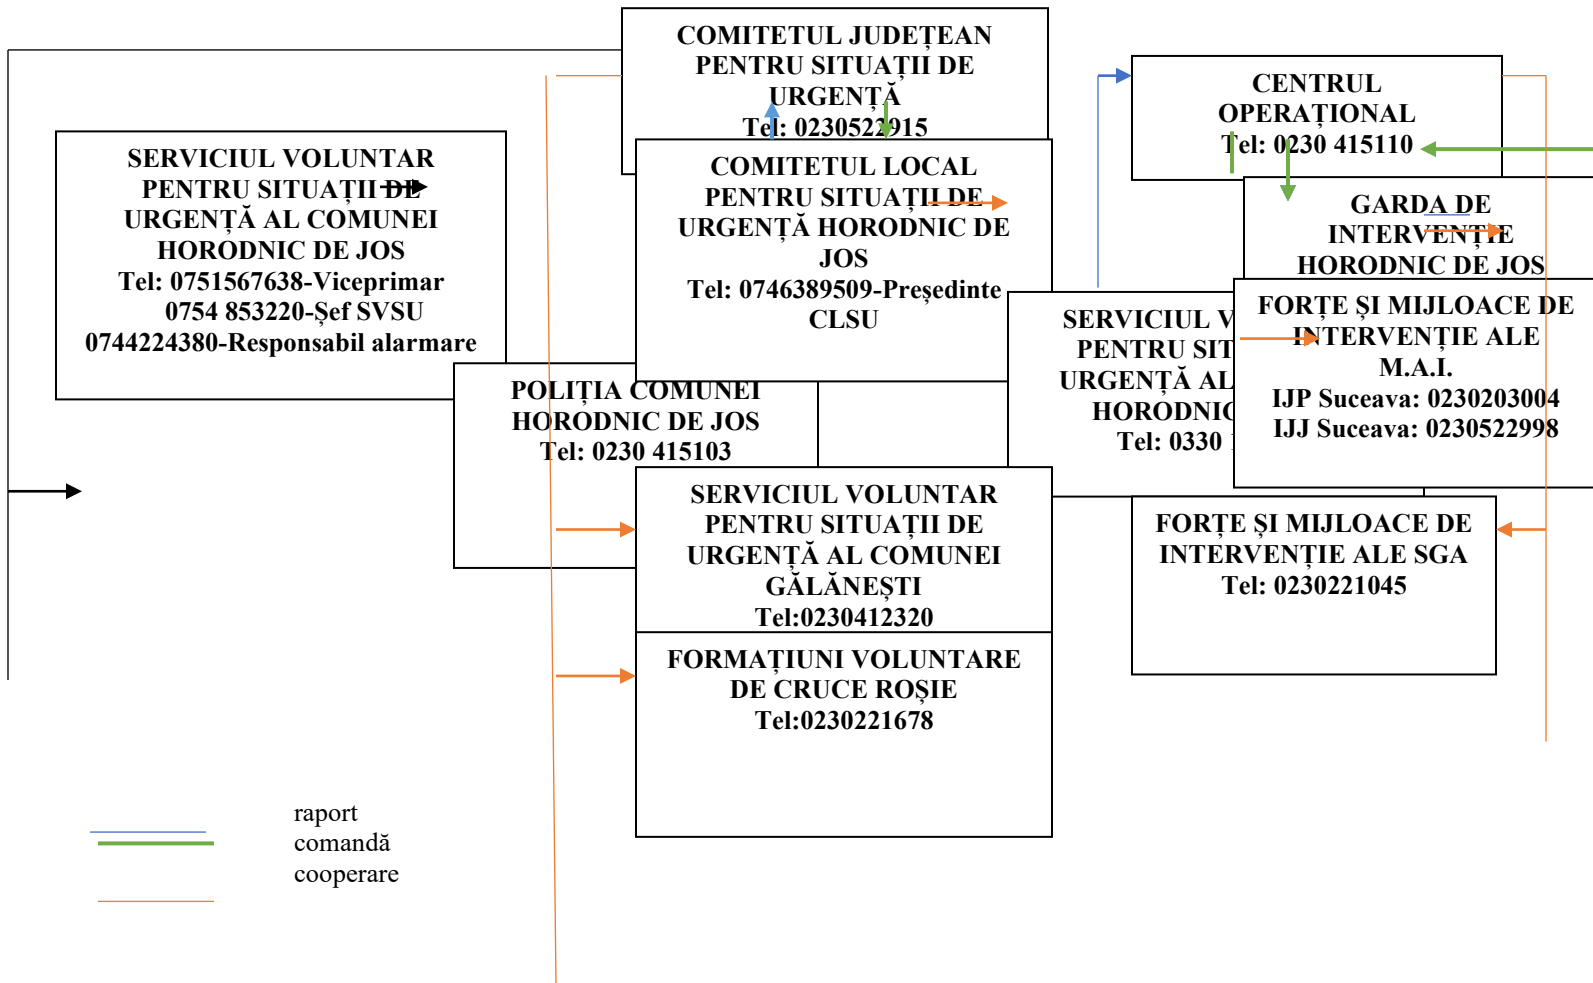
COMITETUL JUDEȚEAN PENTRU SITUAȚII DE URGENȚĂ
Tel: 0230522915

CENTRUL OPERAȚIONAL
Tel: 0230 415110

SERVICIUL VOLUNTAR PENTRU SITUAȚII DE URGENȚĂ AL COMUNEI HORODNIC DE JOS
Tel: 0751567638-Viceprimar
0754 853220-Şef SVSU
0744224380-Responsabil alarmare

COMITETUL LOCAL PENTRU SITUAȚII DE URGENȚĂ HORODNIC DE JOS
Tel: 0746389509-Președinte CLSU

GARDA DE INTERVENȚIE HORODNIC DE JOS

SERVICIUL V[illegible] PENTRU SIT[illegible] URGENȚĂ AL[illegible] HORODNIC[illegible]
Tel: 0330 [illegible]

FORȚE ȘI MIJLOACE DE INTERVENȚIE ALE M.A.I.
IJP Suceava: 0230203004
IJJ Suceava: 0230522998

POLIȚIA COMUNEI HORODNIC DE JOS
Tel: 0230 415103

SERVICIUL VOLUNTAR PENTRU SITUAȚII DE URGENȚĂ AL COMUNEI GĂLĂNEȘTI
Tel:0230412320

FORȚE ȘI MIJLOACE DE INTERVENȚIE ALE SGA
Tel: 0230221045

FORMAȚIUNI VOLUNTARE DE CRUCE ROȘIE
Tel:0230221678

raport
comandă
cooperare